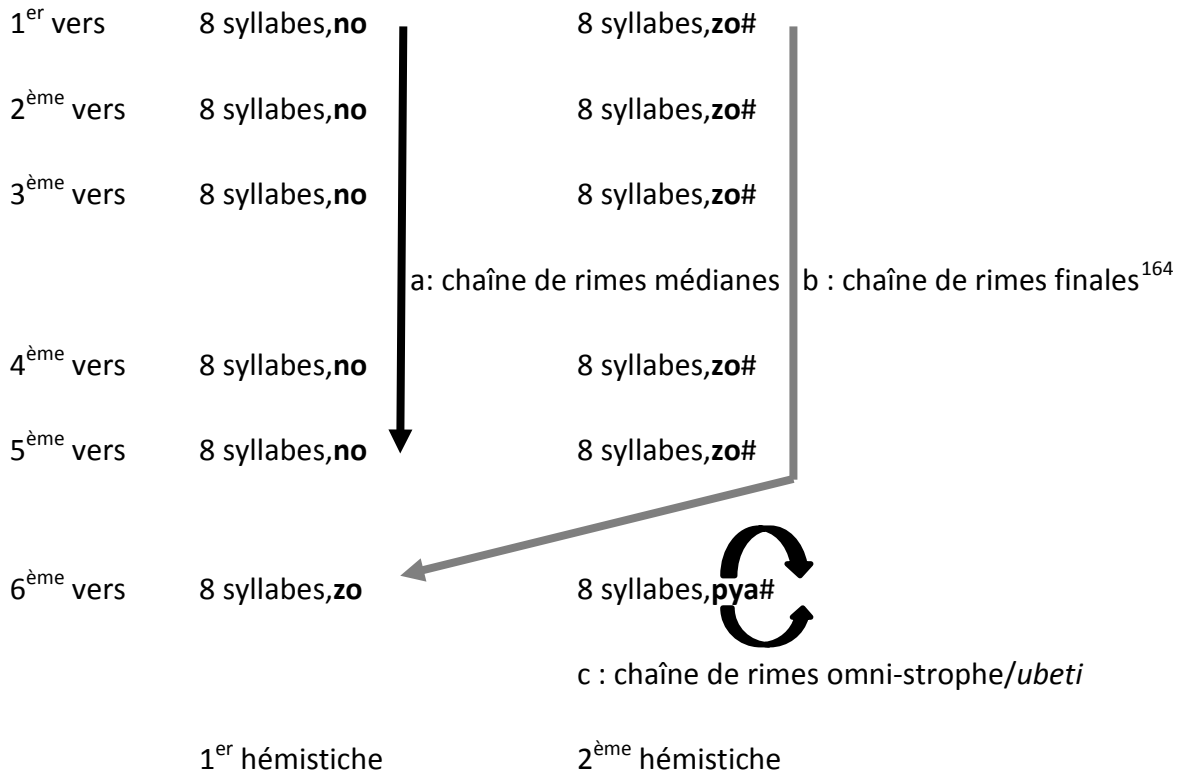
| | | |
|---|---|---|
| 1$^{er}$ vers | 8 syllabes,**no** | 8 syllabes,**zo**# |
| 2$^{ème}$ vers | 8 syllabes,**no** | 8 syllabes,**zo**# |
| 3$^{ème}$ vers | 8 syllabes,**no** | 8 syllabes,**zo**# |

a: chaîne de rimes médianes b : chaîne de rimes finales$^{164}$

| | | |
|---|---|---|
| 4$^{ème}$ vers | 8 syllabes,**no** | 8 syllabes,**zo**# |
| 5$^{ème}$ vers | 8 syllabes,**no** | 8 syllabes,**zo**# |
| 6$^{ème}$ vers | 8 syllabes,**zo** | 8 syllabes,**pya**# |

c : chaîne de rimes omni-strophe/*ubeti*

1$^{er}$ hémistiche 2$^{ème}$ hémistiche